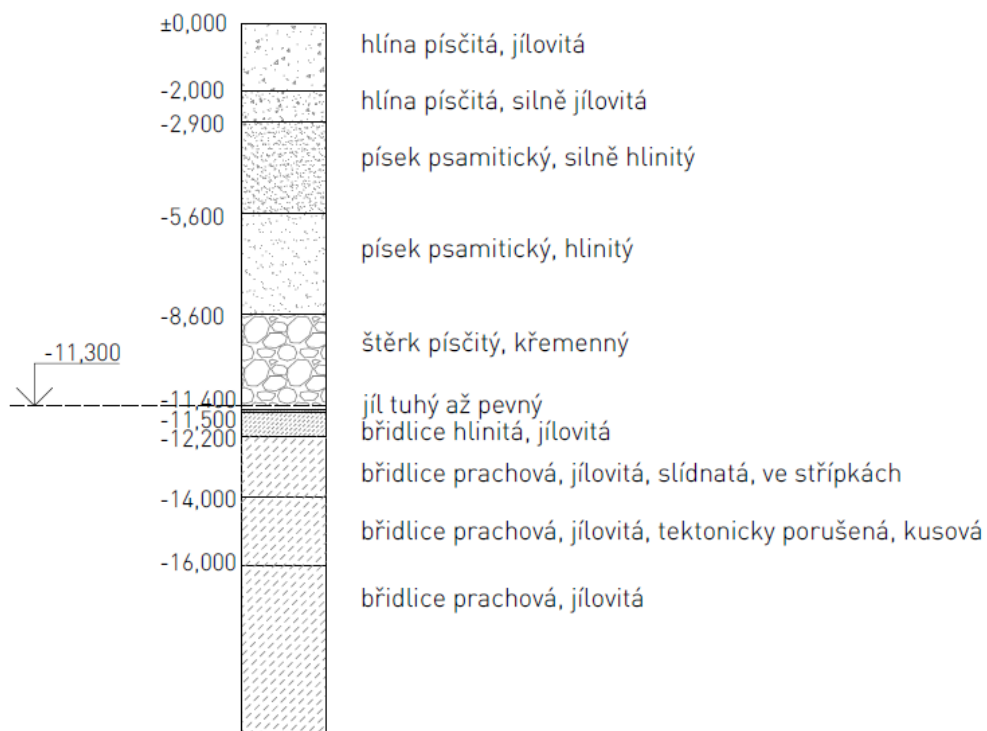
±0,000
hlína písčitá, jílovitá

-2,000
hlína písčitá, silně jílovitá

-2,900
písek psamitický, silně hlinitý

-5,600
písek psamitický, hlinitý

-8,600
štěrk písčitý, křemenný

-11,300

-11,400
jíl tuhý až pevný

-11,500
břidlice hlinitá, jílovitá

-12,200
břidlice prachová, jílovitá, slídnatá, ve střípkách

-14,000
břidlice prachová, jílovitá, tektonicky porušená, kusová

-16,000
břidlice prachová, jílovitá